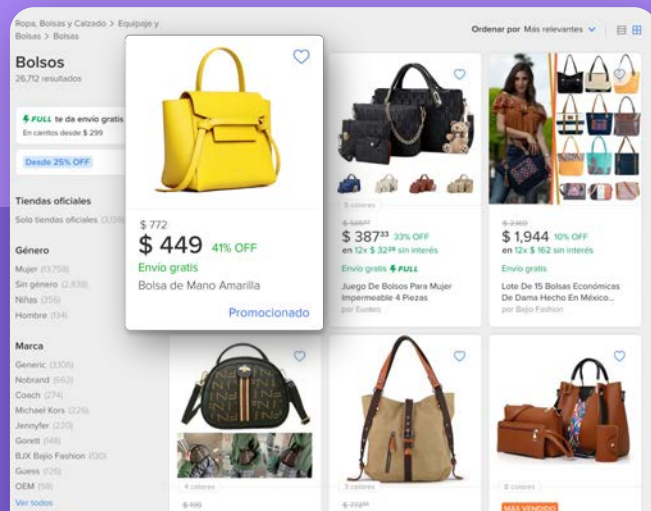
Ropa, Bolsas y Calzado > Equipaje y Bolsas > Bolsas

Bolsos
26,712 resultados

⚡FULL te da envío gratis
En carritos desde $ 299

Desde 25% OFF

Tiendas oficiales
Solo tiendas oficiales (3,108)

Género
Mujer (13,758)
Sin género (2,838)
Niñas (356)
Hombre (134)

Marca
Generic (1,306)
Nobrand (662)
Coach (274)
Michael Kors (226)
Jennyfer (220)
Gorett (148)
BJX Bajio Fashion (130)
Guess (126)
OEM (98)
Ver todos

Ordenar por Más relevantes

$ 772
$ 449 41% OFF
Envío gratis
Bolsa de Mano Amarilla
Promocionado

5 colores
$ 580
$ 387³³ 33% OFF
en 12x $ 32²⁸ sin interés
Envío gratis ⚡FULL
Juego De Bolsos Para Mujer Impermeable 4 Piezas
por Eustero

$ 2,160
$ 1,944 10% OFF
en 12x $ 162 sin interés
Envío gratis
Lote De 15 Bolsas Económicas De Dama Hecho En México...
por Bajio Fashion

4 colores
$ 499

3 colores
$ 229

8 colores
MÁS VENDIDO